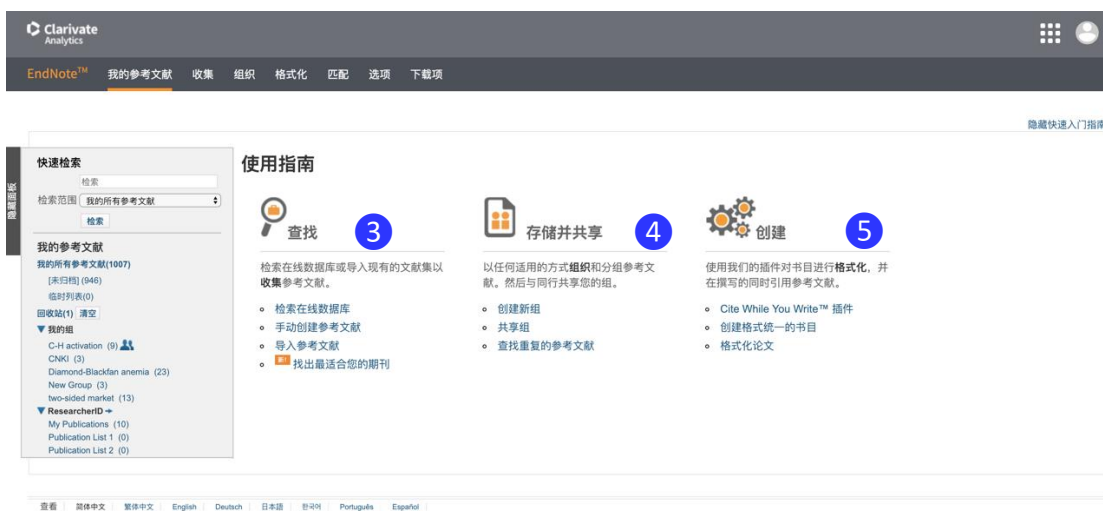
Clarivate Analytics

EndNote™ 我的参考文献 收集 组织 格式化 匹配 选项 下载项

隐藏快速入门指南

快速检索
检索
检索范围 我的所有参考文献
检索

我的参考文献
我的所有参考文献(1007)
[未归档] (946)
临时列表(0)
回收站(1) 清空
▼我的组
C-H activation (9)
CNKI (3)
Diamond-Blackfan anemia (23)
New Group (3)
two-sided market (13)
▼ResearcherID
My Publications (10)
Publication List 1 (0)
Publication List 2 (0)

使用指南

查找 3

检索在线数据库或导入现有的文献集以收集参考文献。

- 检索在线数据库
- 手动创建参考文献
- 导入参考文献
- 新! 找出最适合您的期刊

存储并共享 4

以任何适用的方式组织和分组参考文献。然后与同行共享您的组。

- 创建新组
- 共享组
- 查找重复的参考文献

创建 5

使用我们的插件对书目进行格式化，并在撰写的同时引用参考文献。

- Cite While You Write™ 插件
- 创建格式统一的书目
- 格式化论文

查看 简体中文 繁体中文 English Deutsch 日本語 한국어 Português Español